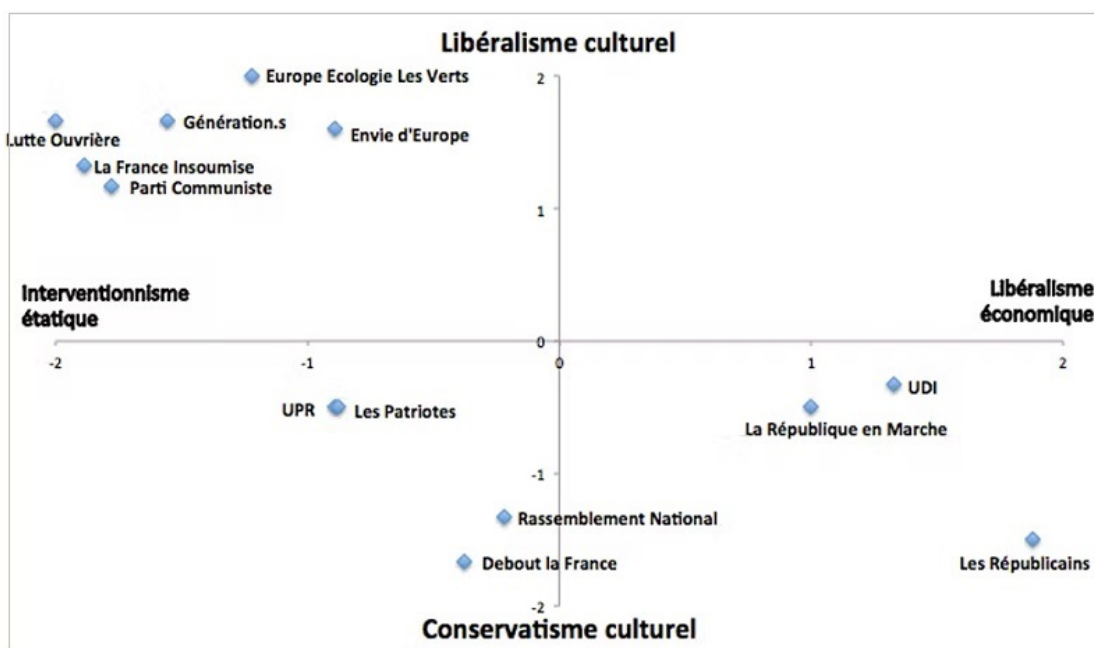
Libéralisme culturel

Europe Ecologie Les Verts
2
Lutte Ouvrière
Génération.s
Envie d'Europe
La France Insoumise
Parti Communiste
1

Interventionnisme étatique

Libéralisme économique

0
-2
-1
0
1
2

UDI
UPR
Les Patriotes
La République en Marche

-1

Rassemblement National

Les Républicains
Debout la France

-2

Conservatisme culturel